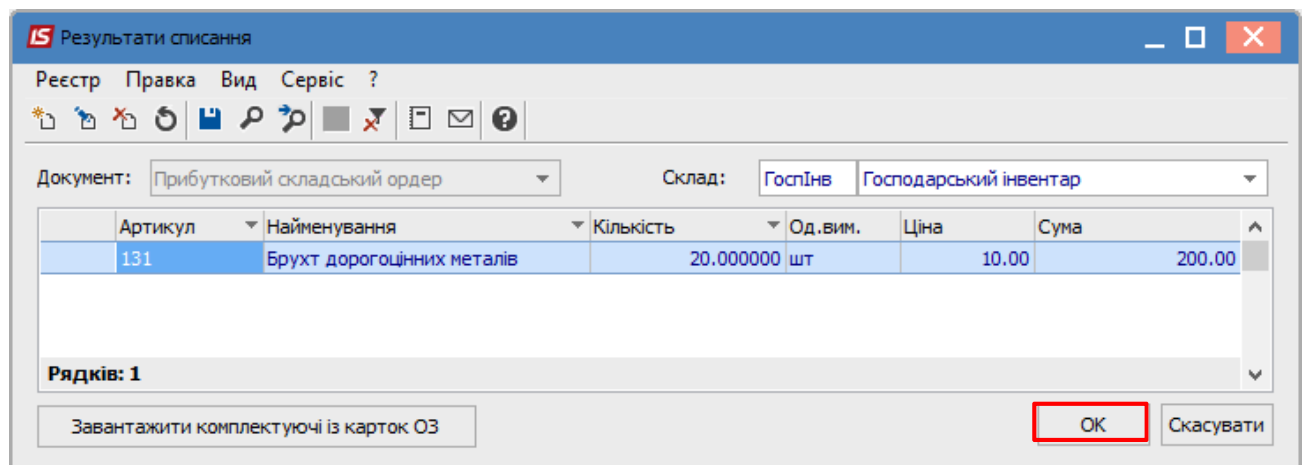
IS Результати списання

Реєстр Правка Вид Сервіс ?

Документ: Прибутковий складський ордер

Склад: ГоспІнв Господарський інвентар

| | Артикул | Найменування | Кількість | Од.вим. | Ціна | Сума |
|---|---|---|---|---|---|---|
| | 131 | Брухт дорогоцінних металів | 20.000000 | шт | 10.00 | 200.00 |

Рядків: 1

Завантажити комплектуючі із карток ОЗ

ОК

Скасувати